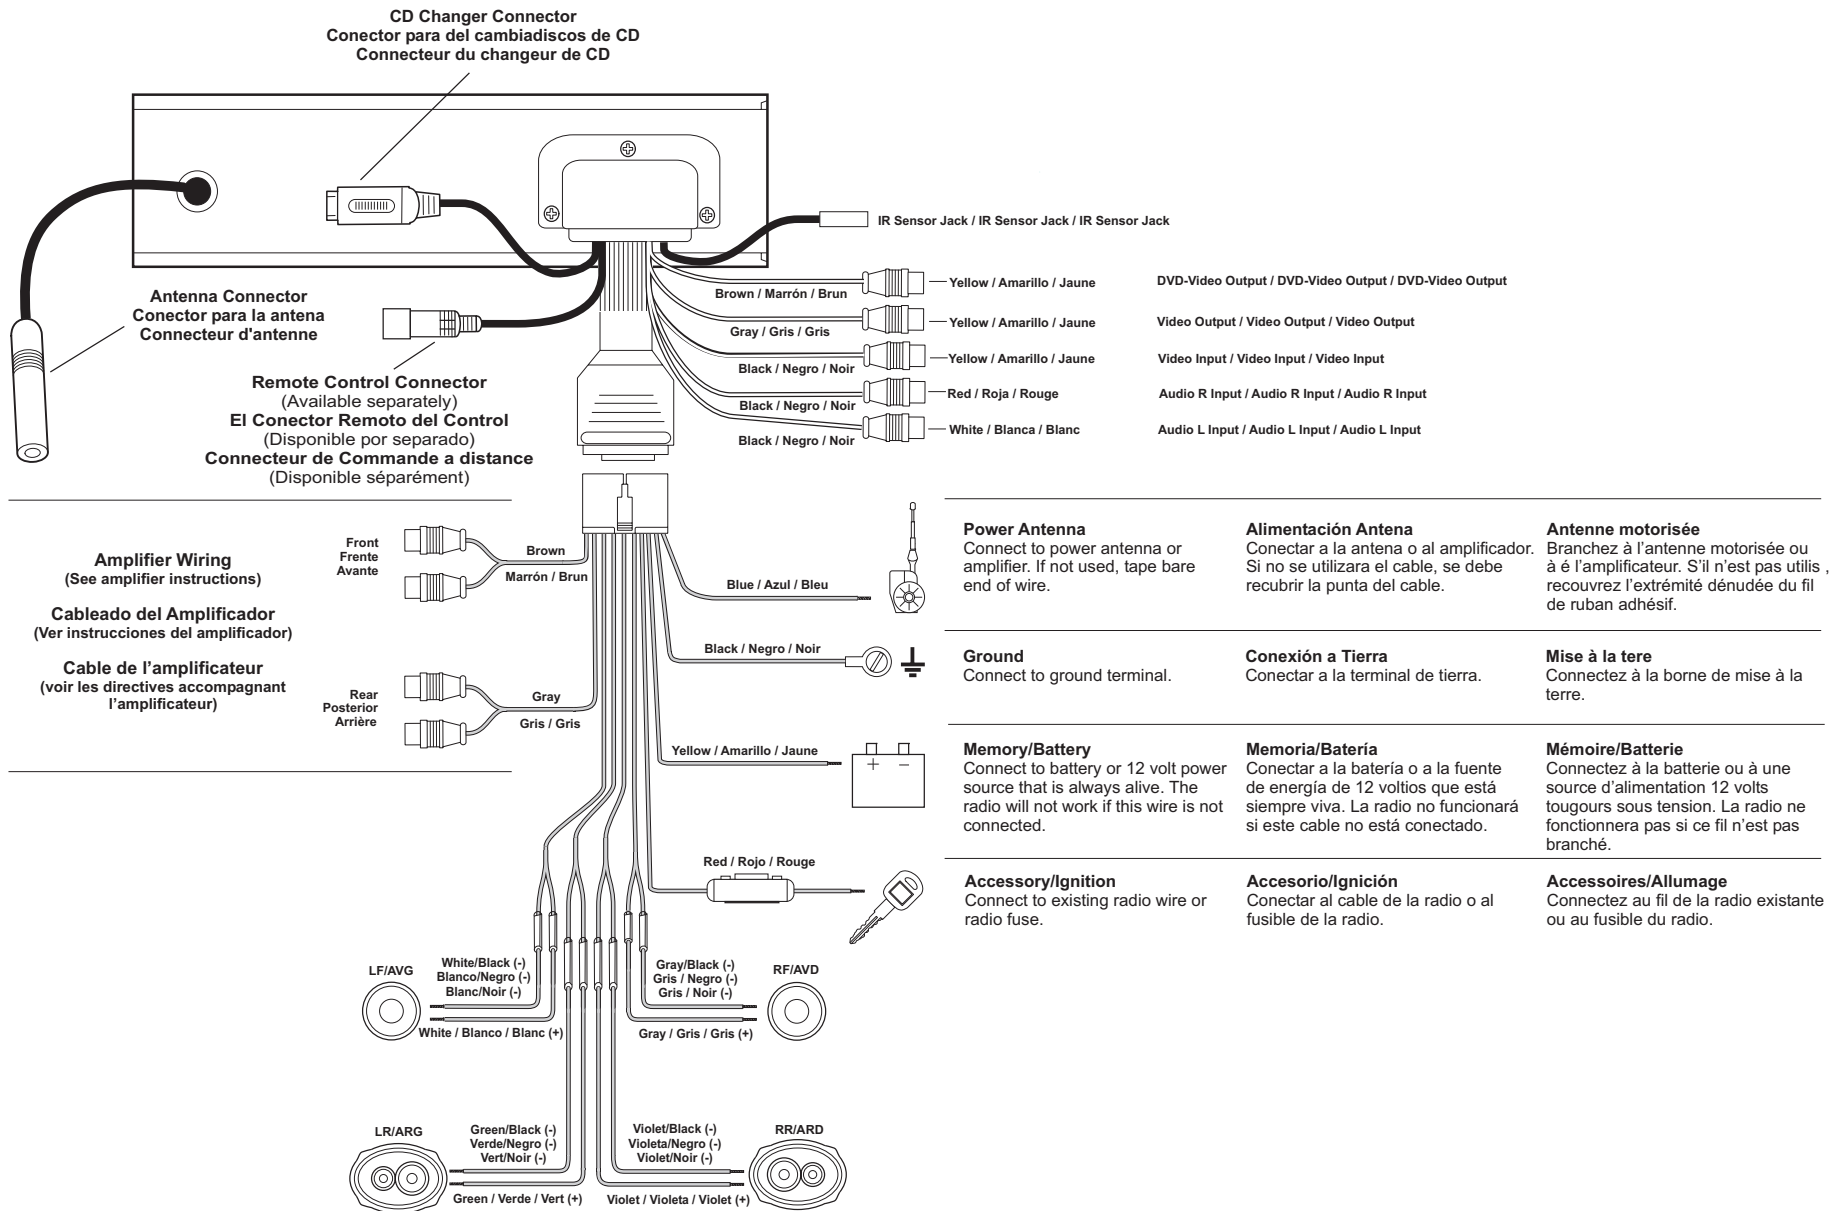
CD Changer Connector
Conector para del cambiadiscos de CD
Connecteur du changeur de CD

IR Sensor Jack / IR Sensor Jack / IR Sensor Jack

Antenna Connector
Conector para la antena
Connecteur d'antenne

Remote Control Connector
(Available separately)
El Conector Remoto del Control
(Disponible por separado)
Connecteur de Commande a distance
(Disponible séparément)

Brown / Marrón / Brun
Gray / Gris / Gris
Black / Negro / Noir
Black / Negro / Noir
Black / Negro / Noir

Yellow / Amarillo / Jaune — DVD-Video Output / DVD-Video Output / DVD-Video Output
Yellow / Amarillo / Jaune — Video Output / Video Output / Video Output
Yellow / Amarillo / Jaune — Video Input / Video Input / Video Input
Red / Roja / Rouge — Audio R Input / Audio R Input / Audio R Input
White / Blanca / Blanc — Audio L Input / Audio L Input / Audio L Input

Amplifier Wiring
(See amplifier instructions)

Cableado del Amplificador
(Ver instrucciones del amplificador)

Cable de l'amplificateur
(voir les directives accompagnant l'amplificateur)

Front
Frente
Avante
Brown
Marrón / Brun

Rear
Posterior
Arrière
Gray
Gris / Gris

Blue / Azul / Bleu
Black / Negro / Noir
Yellow / Amarillo / Jaune
Red / Rojo / Rouge

| Power Antenna<br>Connect to power antenna or amplifier. If not used, tape bare end of wire. | Alimentación Antena<br>Conectar a la antena o al amplificador. Si no se utilizara el cable, se debe recubrir la punta del cable. | Antenne motorisée<br>Branchez à l'antenne motorisée ou à é l'amplificateur. S'il n'est pas utilis , recouvrez l'extrémité dénudée du fil de ruban adhésif. |
|---|---|---|
| Ground<br>Connect to ground terminal. | Conexión a Tierra<br>Conectar a la terminal de tierra. | Mise à la tere<br>Connectez à la borne de mise à la terre. |
| Memory/Battery<br>Connect to battery or 12 volt power source that is always alive. The radio will not work if this wire is not connected. | Memoria/Batería<br>Conectar a la batería o a la fuente de energía de 12 voltios que está siempre viva. La radio no funcionará si este cable no está conectado. | Mémoire/Batterie<br>Connectez à la batterie ou à une source d'alimentation 12 volts tougours sous tension. La radio ne fonctionnera pas si ce fil n'est pas branché. |
| Accessory/Ignition<br>Connect to existing radio wire or radio fuse. | Accesorio/Ignición<br>Conectar al cable de la radio o al fusible de la radio. | Accessoires/Allumage<br>Connectez au fil de la radio existante ou au fusible du radio. |

LF/AVG
White/Black (-)
Blanco/Negro (-)
Blanc/Noir (-)
White / Blanco / Blanc (+)

RF/AVD
Gray/Black (-)
Gris / Negro (-)
Gris / Noir (-)
Gray / Gris / Gris (+)

LR/ARG
Green/Black (-)
Verde/Negro (-)
Vert/Noir (-)
Green / Verde / Vert (+)

RR/ARD
Violet/Black (-)
Violeta/Negro (-)
Violet/Noir (-)
Violet / Violeta / Violet (+)